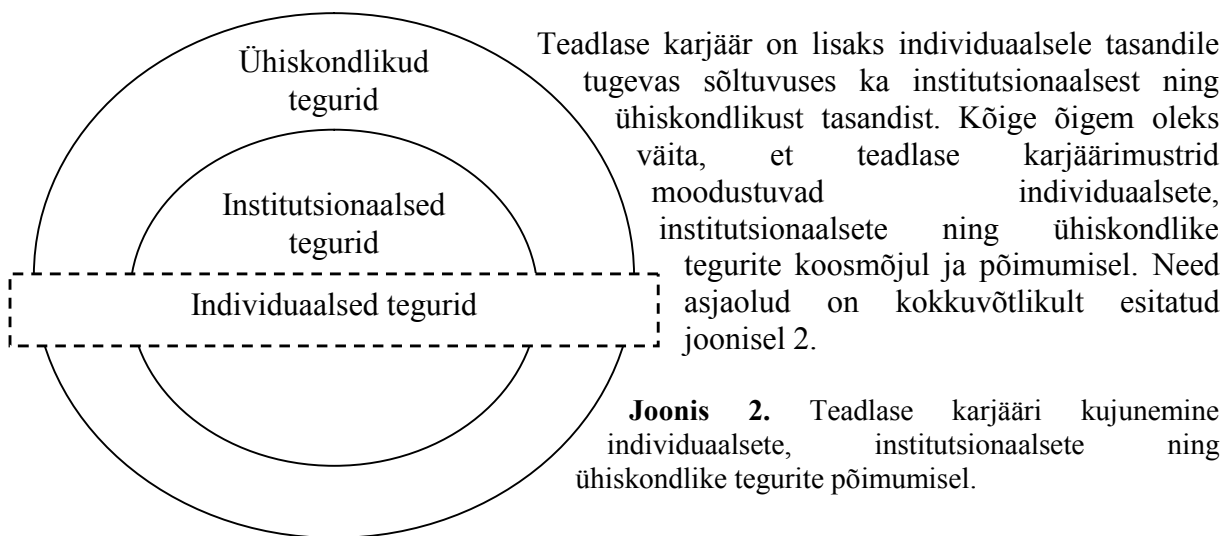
Ühiskondlikud tegurid

Institutsionaalsed tegurid

Individuaalsed tegurid

Teadlase karjäär on lisaks individuaalsele tasandile tugevas sõltuvuses ka institutsionaalsest ning ühiskondlikust tasandist. Kõige õigem oleks väita, et teadlase karjäärimustrid moodustuvad individuaalsete, institutsionaalsete ning ühiskondlike tegurite koosmõjul ja põimumisel. Need asjaolud on kokkuvõtlikult esitatud joonisel 2.

**Joonis 2.** Teadlase karjääri kujunemine individuaalsete, institutsionaalsete ning ühiskondlike tegurite põimumisel.